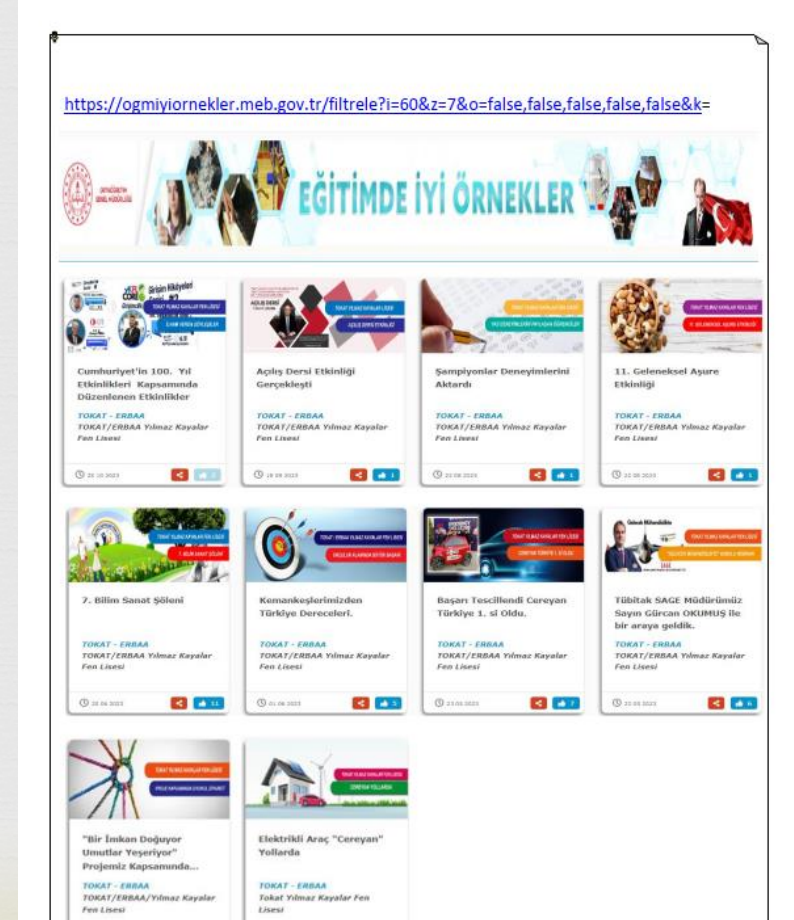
https://ogmiyiornekler.meb.gov.tr/filtrele?i=60&z=7&o=false,false,false,false,false&k=

EĞİTİMDE İYİ ÖRNEKLER

Cumhuriyet'in 100. Yıl Etkinlikleri Kapsamında Düzenlenen Etkinlikler
TOKAT - ERBAA
TOKAT/ERBAA Yılmaz Kayalar Fen Lisesi

Açılış Dersi Etkinliği Gerçekleşti
TOKAT - ERBAA
TOKAT/ERBAA Yılmaz Kayalar Fen Lisesi

Şampiyonlar Deneyimlerini Aktardı
TOKAT - ERBAA
TOKAT/ERBAA Yılmaz Kayalar Fen Lisesi

11. Geleneksel Aşure Etkinliği
TOKAT - ERBAA
TOKAT/ERBAA Yılmaz Kayalar Fen Lisesi

7. Bilim Sanat Şöleni
TOKAT - ERBAA
TOKAT/ERBAA Yılmaz Kayalar Fen Lisesi

Kemankeşlerimizden Türkiye Dereceleri.
TOKAT - ERBAA
TOKAT/ERBAA Yılmaz Kayalar Fen Lisesi

Başarı Tescillendi Cereyan Türkiye 1. si Oldu.
TOKAT - ERBAA
TOKAT/ERBAA Yılmaz Kayalar Fen Lisesi

Tübitak SAGE Müdürümüz Sayın Gürcan OKUMUŞ ile bir araya geldik.
TOKAT - ERBAA
TOKAT/ERBAA Yılmaz Kayalar Fen Lisesi

"Bir İmkan Doğuyor Umutlar Yeşeriyor" Projemiz Kapsamında...
TOKAT - ERBAA
TOKAT/ERBAA/Yılmaz Kayalar Fen Lisesi

Elektrikli Araç "Cereyan" Yollarda
TOKAT - ERBAA
Tokat Yılmaz Kayalar Fen Lisesi